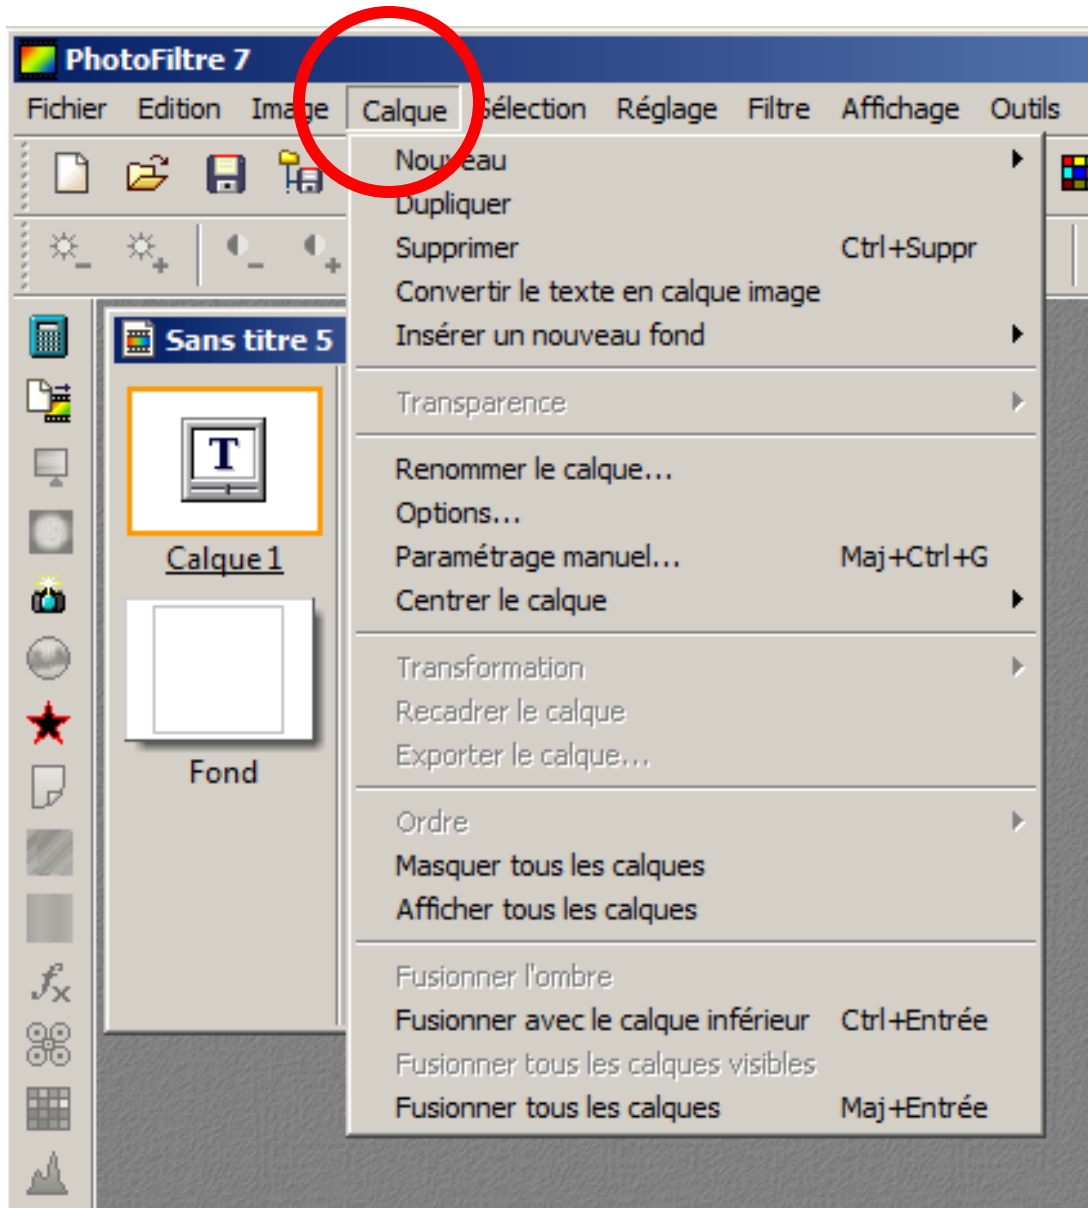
PhotoFiltre 7

Fichier Edition Image Calque Sélection Réglage Filtre Affichage Outils

Sans titre 5

T

Calque 1

Fond

Nouveau
Dupliquer
Supprimer Ctrl+Suppr
Convertir le texte en calque image
Insérer un nouveau fond

Transparence

Renommer le calque...
Options...
Paramétrage manuel... Maj+Ctrl+G
Centrer le calque

Transformation
Recadrer le calque
Exporter le calque...

Ordre
Masquer tous les calques
Afficher tous les calques

Fusionner l'ombre
Fusionner avec le calque inférieur Ctrl+Entrée
Fusionner tous les calques visibles
Fusionner tous les calques Maj+Entrée